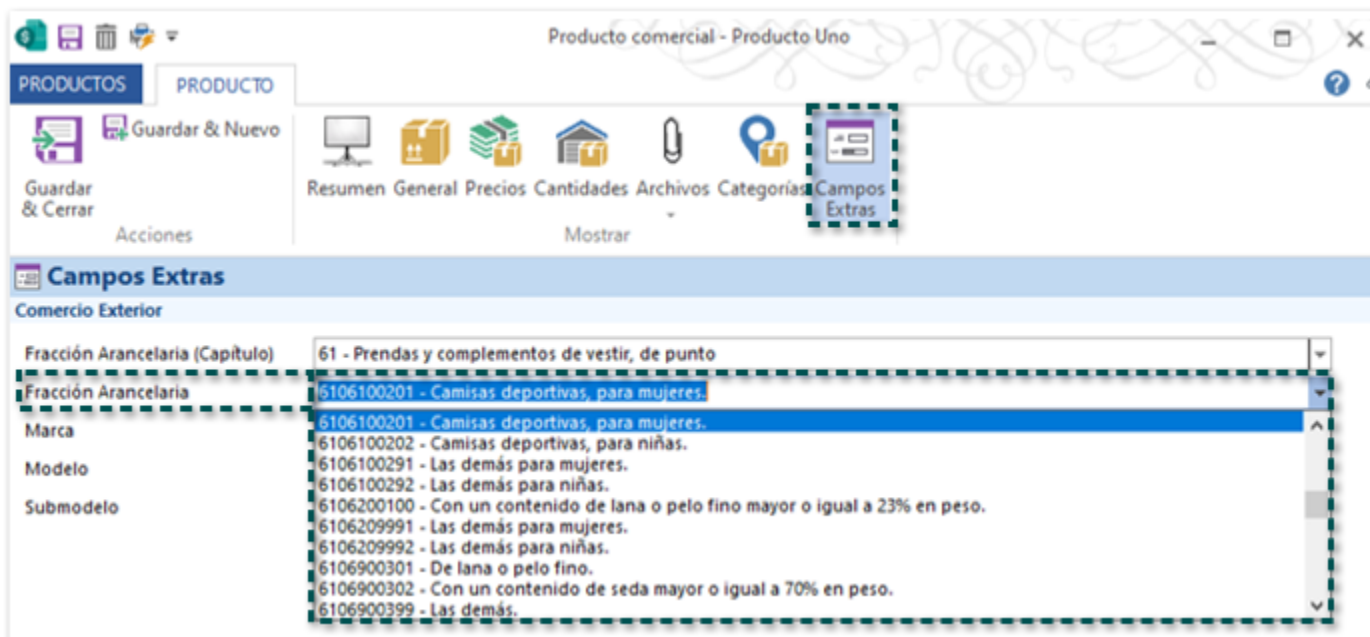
Producto comercial - Producto Uno

PRODUCTOS PRODUCTO

Guardar & Nuevo
Guardar & Cerrar
Acciones

Resumen General Precios Cantidades Archivos Categorías Campos Extras
Mostrar

Campos Extras
Comercio Exterior

Fracción Arancelaria (Capítulo) 61 - Prendas y complementos de vestir, de punto
Fracción Arancelaria 6106100201 - Camisas deportivas, para mujeres.
Marca
Modelo
Submodelo

6106100201 - Camisas deportivas, para mujeres.
6106100202 - Camisas deportivas, para niñas.
6106100291 - Las demás para mujeres.
6106100292 - Las demás para niñas.
6106200100 - Con un contenido de lana o pelo fino mayor o igual a 23% en peso.
6106209991 - Las demás para mujeres.
6106209992 - Las demás para niñas.
6106900301 - De lana o pelo fino.
6106900302 - Con un contenido de seda mayor o igual a 70% en peso.
6106900399 - Las demás.